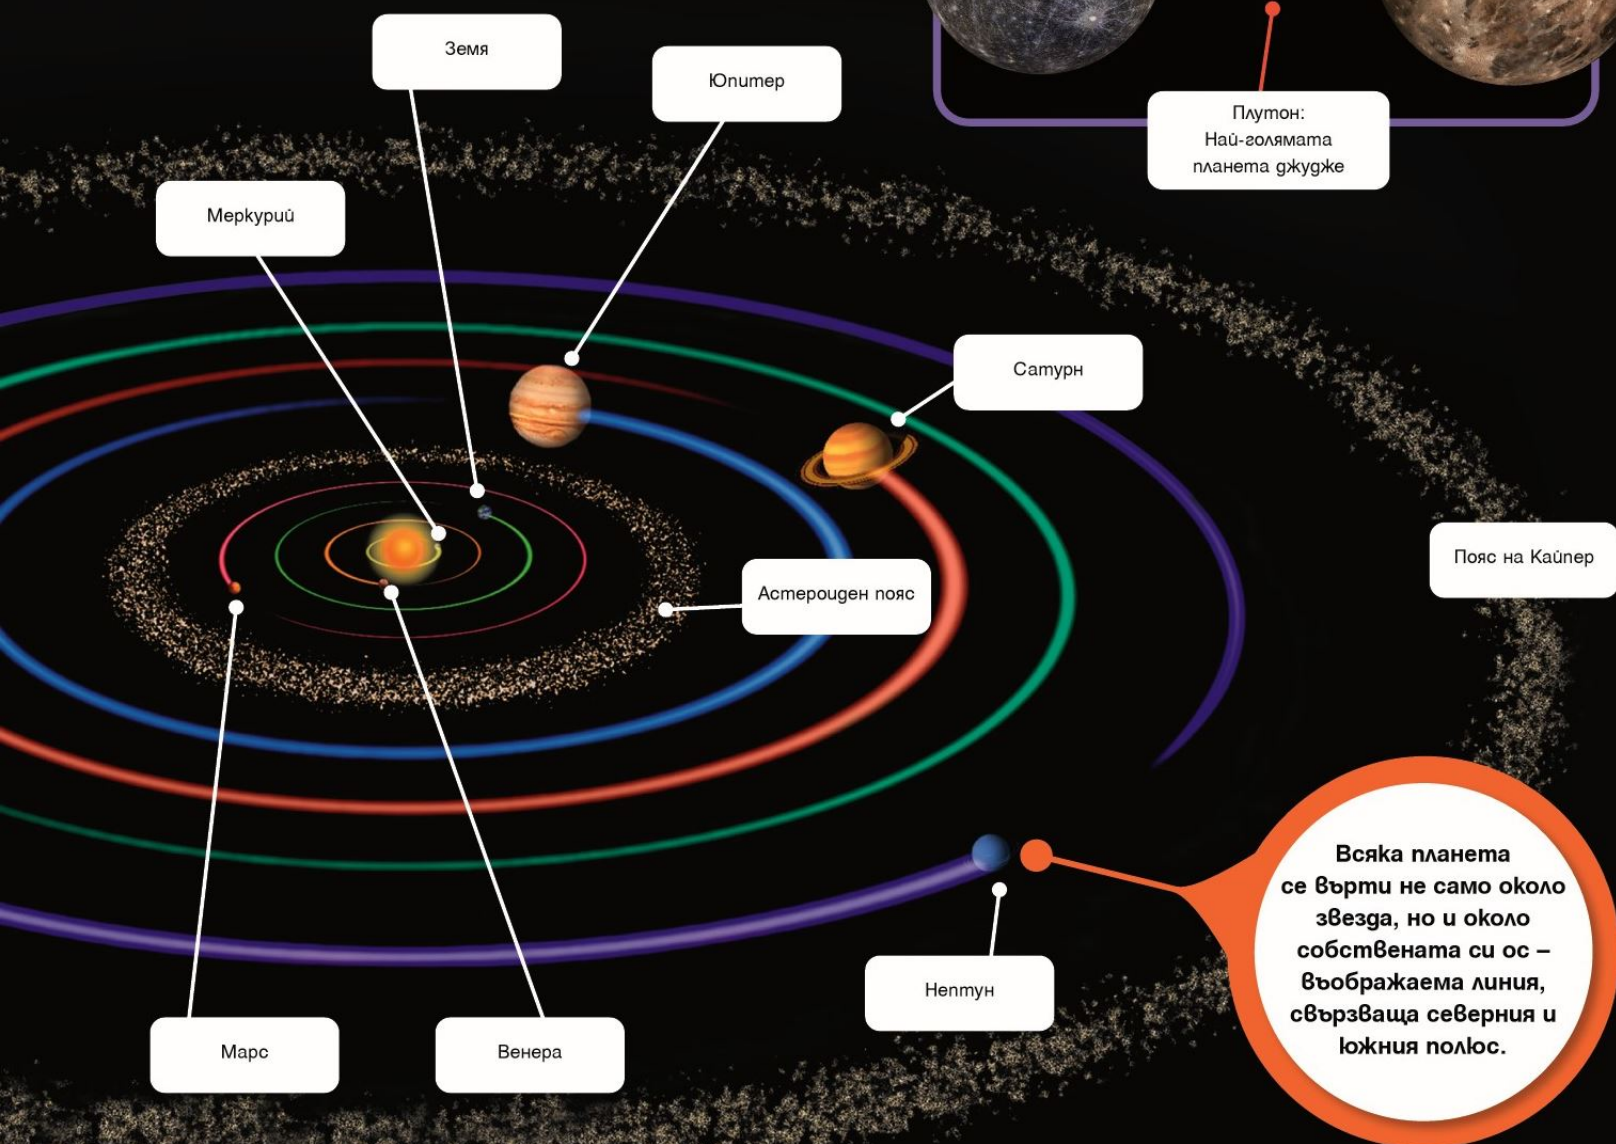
Земя

Юпитер

Плутон:
Най-голямата
планета джудже

Меркурий

Сатурн

Пояс на Кайпер

Астероиден пояс

Всяка планета се върти не само около звезда, но и около собствената си ос – въображаема линия, свързваща северния и южния полюс.

Нептун

Марс

Венера